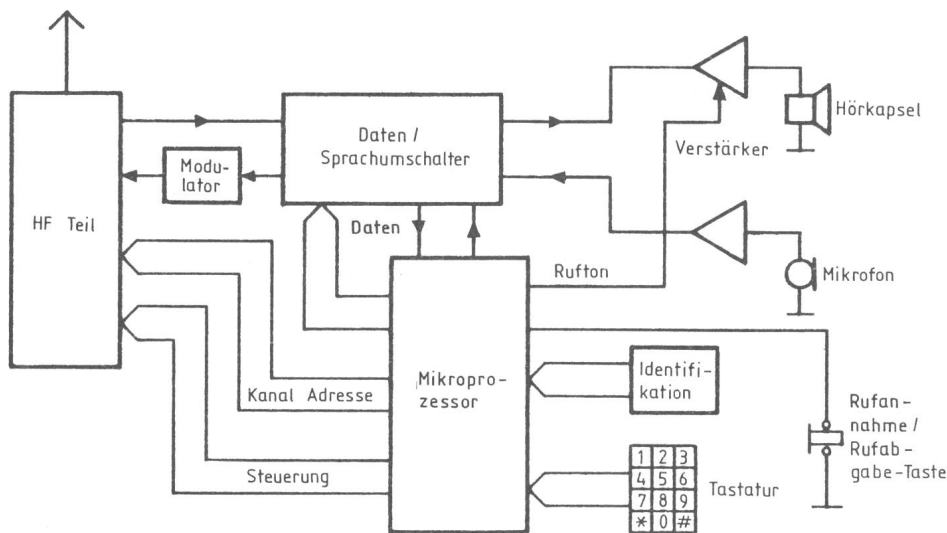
Daten / Sprachumschalter

Modulator

HF Teil

Daten

Verstärker

Hörkapsel

Rufton

Mikrofon

Mikroprozessor

Identifikation

Kanal Adresse

Steuerung

Rufannahme / Rufabgabe-Taste

| 1 | 2 | 3 |
|---|---|---|
| 4 | 5 | 6 |
| 7 | 8 | 9 |
| * | 0 | # |

Tastatur